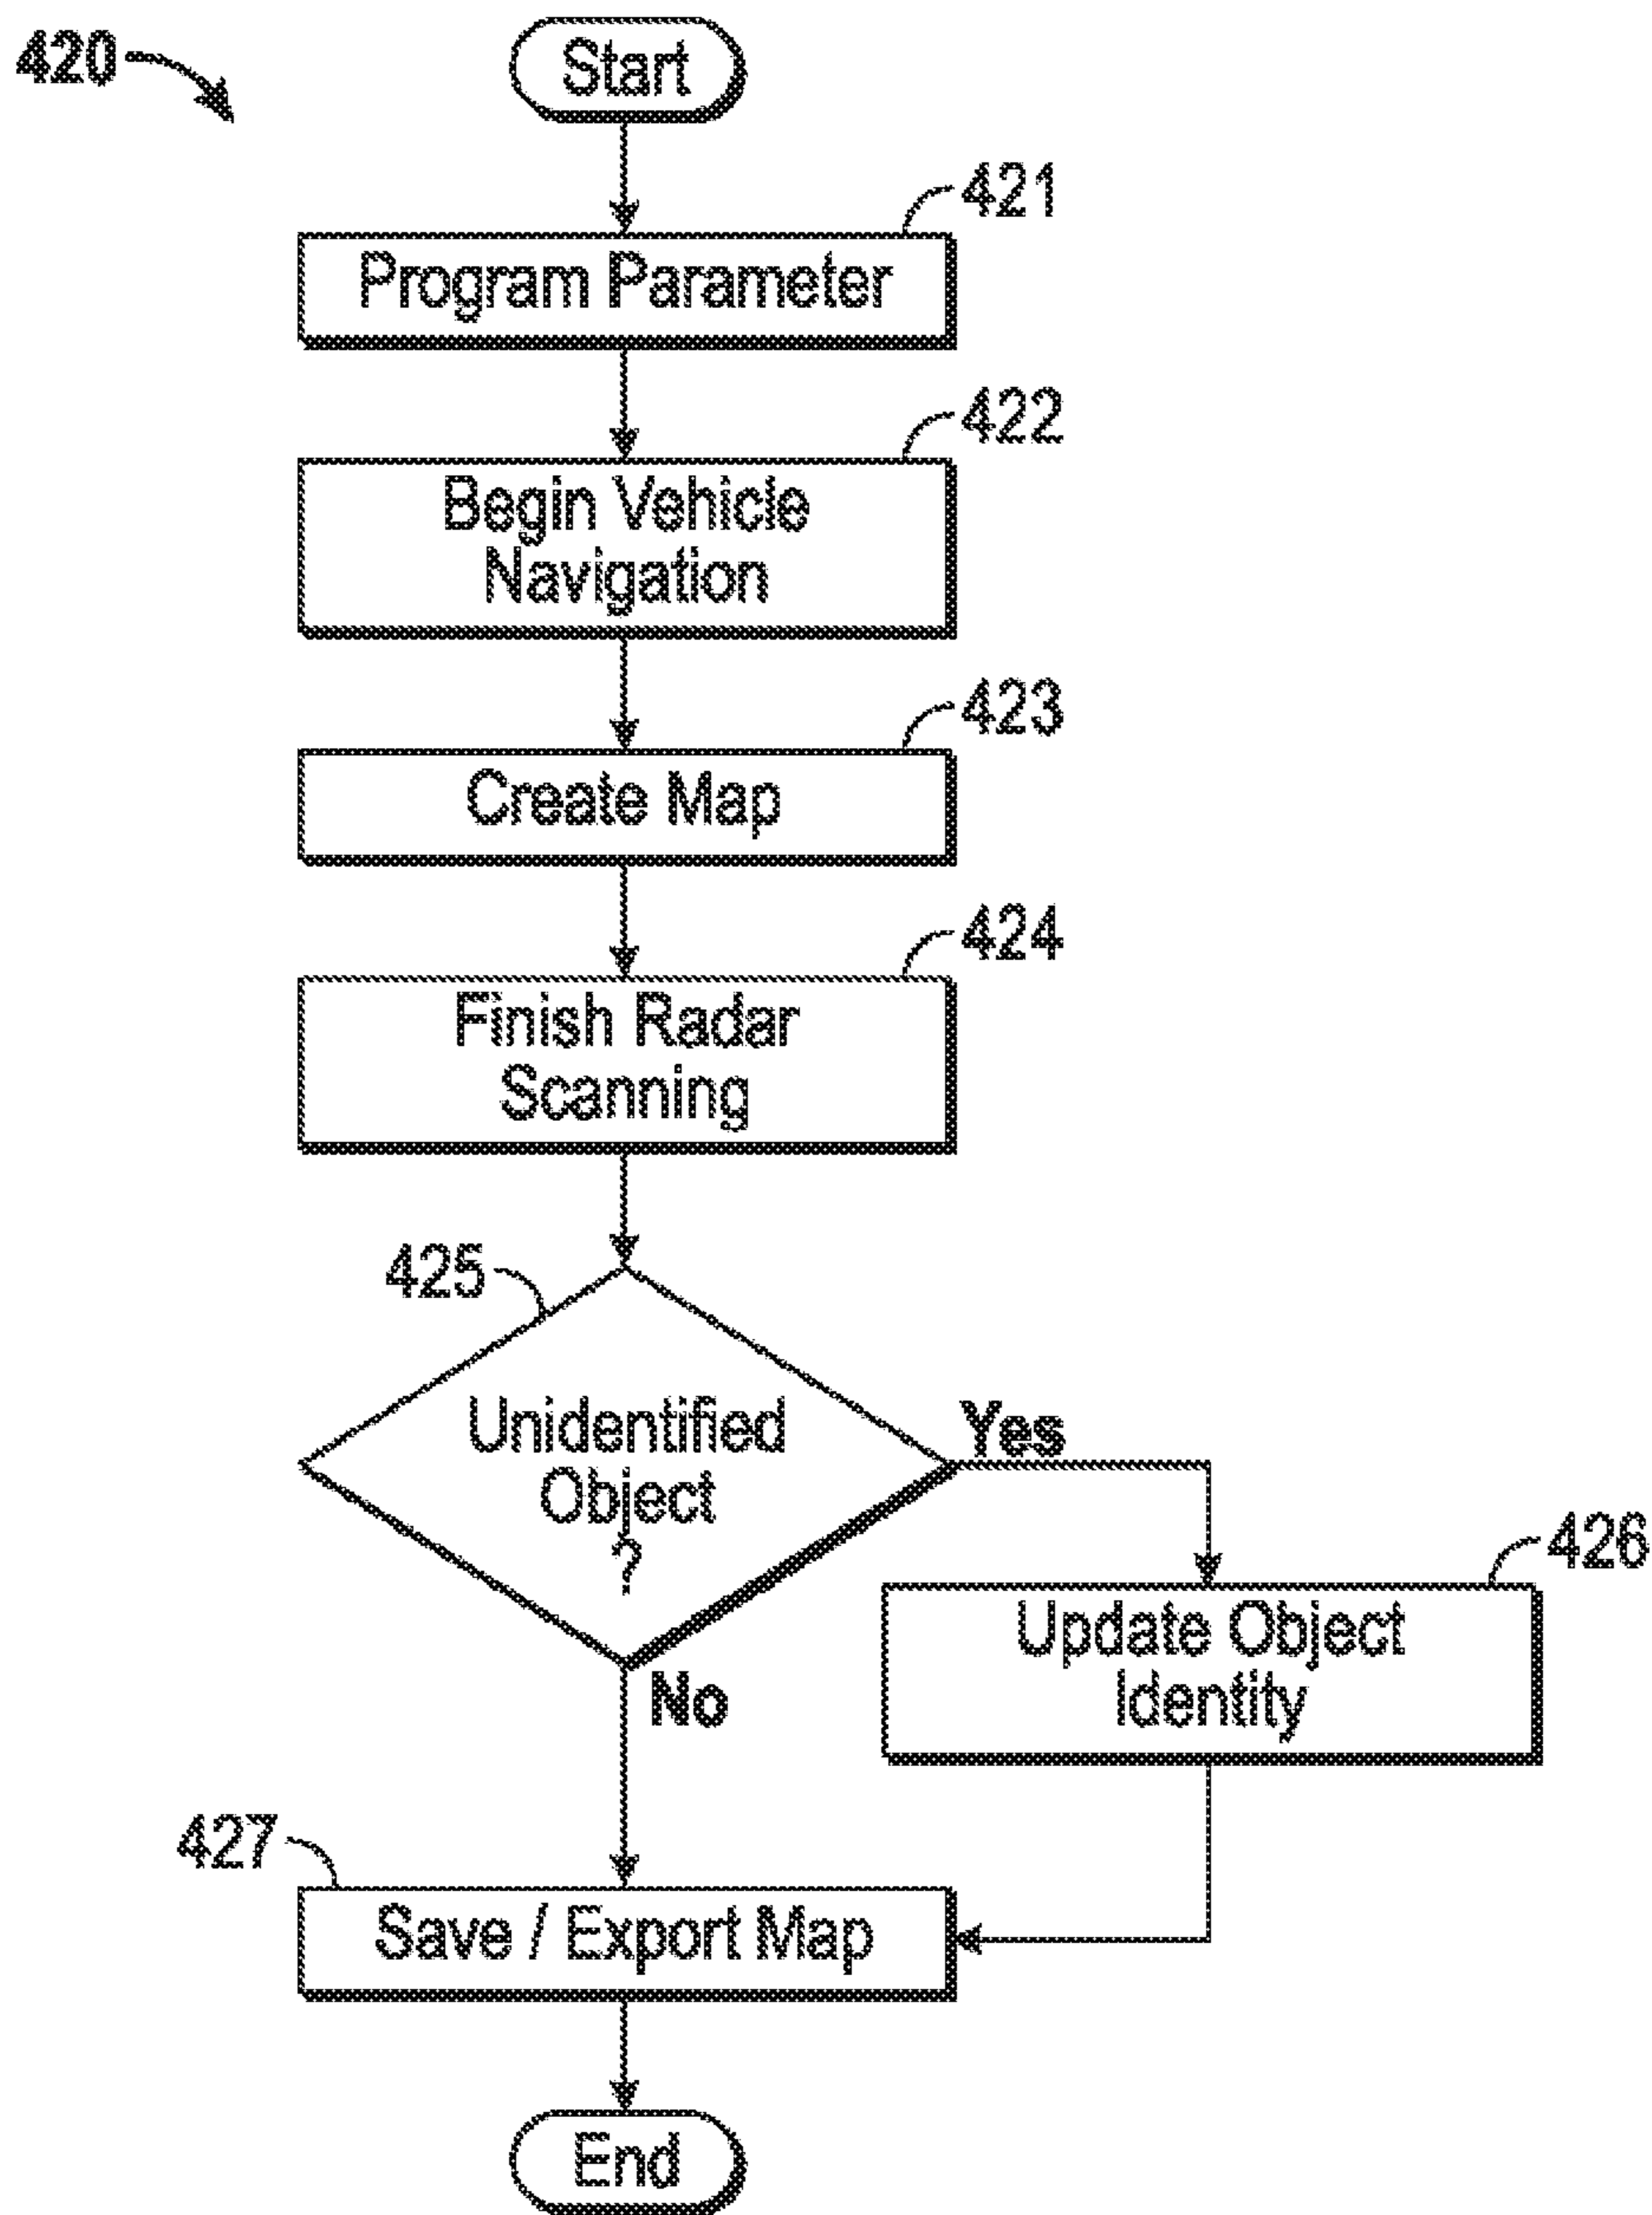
420

Start

421

Program Parameter

422

Begin Vehicle Navigation

423

Create Map

424

Finish Radar Scanning

425

Unidentified Object ?

Yes

426

Update Object Identity

No

427

Save / Export Map

End